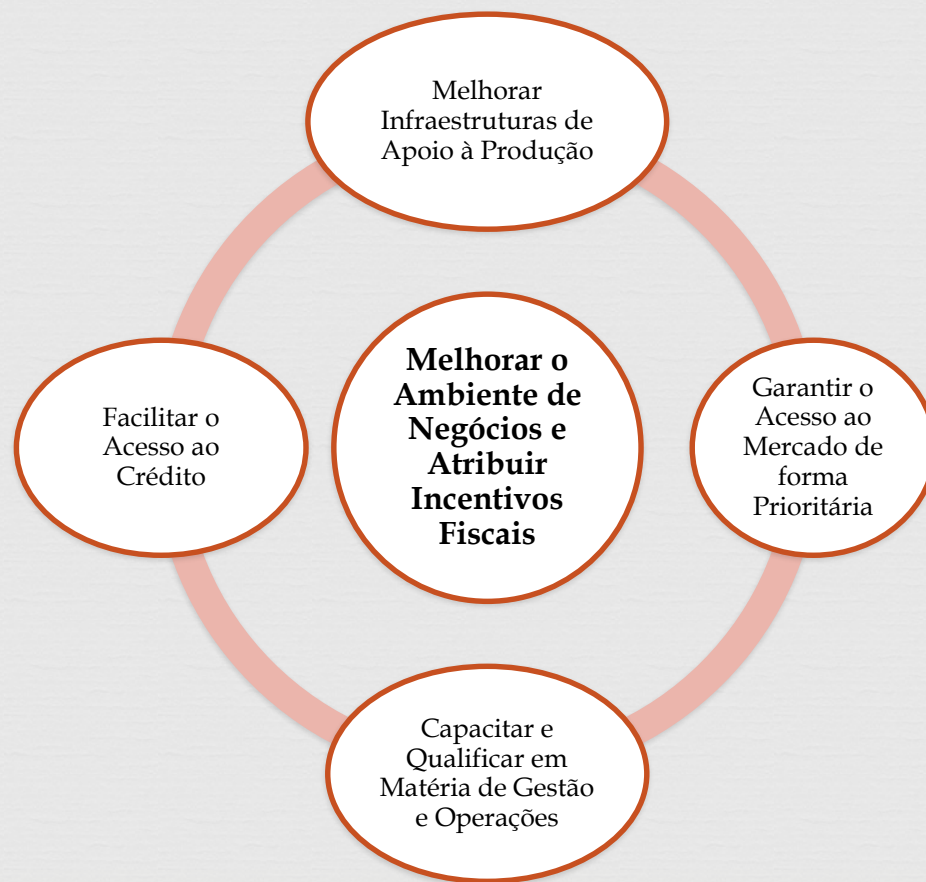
Melhorar Infraestruturas de Apoio à Produção

Facilitar o Acesso ao Crédito

**Melhorar o Ambiente de Negócios e Atribuir Incentivos Fiscais**

Garantir o Acesso ao Mercado de forma Prioritária

Capacitar e Qualificar em Matéria de Gestão e Operações